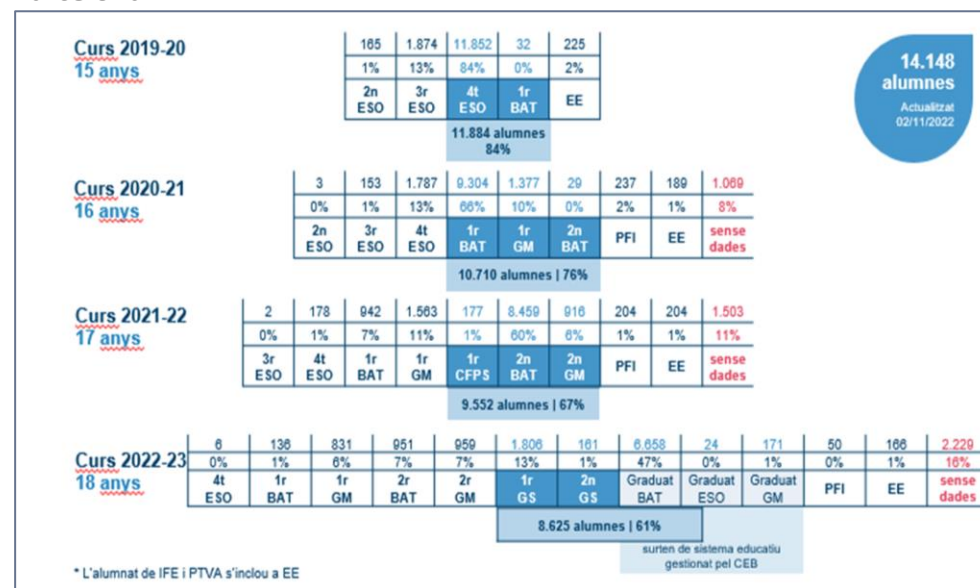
Curs 2019-20
15 anys

| 165 | 1.874 | 11.852 | 32 | 225 |
|---|---|---|---|---|
| 1% | 13% | 84% | 0% | 2% |
| 2n ESO | 3r ESO | 4t ESO | 1r BAT | EE |

11.884 alumnes
84%

14.148 alumnes
Actualitzat 02/11/2022

Curs 2020-21
16 anys

| 3 | 153 | 1.787 | 9.304 | 1.377 | 29 | 237 | 189 | 1.069 |
|---|---|---|---|---|---|---|---|---|
| 0% | 1% | 13% | 66% | 10% | 0% | 2% | 1% | 8% |
| 2n ESO | 3r ESO | 4t ESO | 1r BAT | 1r GM | 2n BAT | PFI | EE | sense dades |

10.710 alumnes | 76%

Curs 2021-22
17 anys

| 2 | 178 | 942 | 1.563 | 177 | 8.459 | 916 | 204 | 204 | 1.503 |
|---|---|---|---|---|---|---|---|---|---|
| 0% | 1% | 7% | 11% | 1% | 60% | 6% | 1% | 1% | 11% |
| 3r ESO | 4t ESO | 1r BAT | 1r GM | 1r CFPS | 2n BAT | 2n GM | PFI | EE | sense dades |

9.552 alumnes | 67%

Curs 2022-23
18 anys

| 6 | 136 | 831 | 951 | 959 | 1.806 | 161 | 6.658 | 24 | 171 | 50 | 166 | 2.229 |
|---|---|---|---|---|---|---|---|---|---|---|---|---|
| 0% | 1% | 6% | 7% | 7% | 13% | 1% | 47% | 0% | 1% | 0% | 1% | 16% |
| 4t ESO | 1r BAT | 1r GM | 2r BAT | 2r GM | 1r GS | 2n GS | Graduat BAT | Graduat ESO | Graduat GM | PFI | EE | sense dades |

8.625 alumnes | 61%

surten de sistema educatiu gestionat pel CEB

* L'alumnat de IFE i PTVA s'inclou a EE